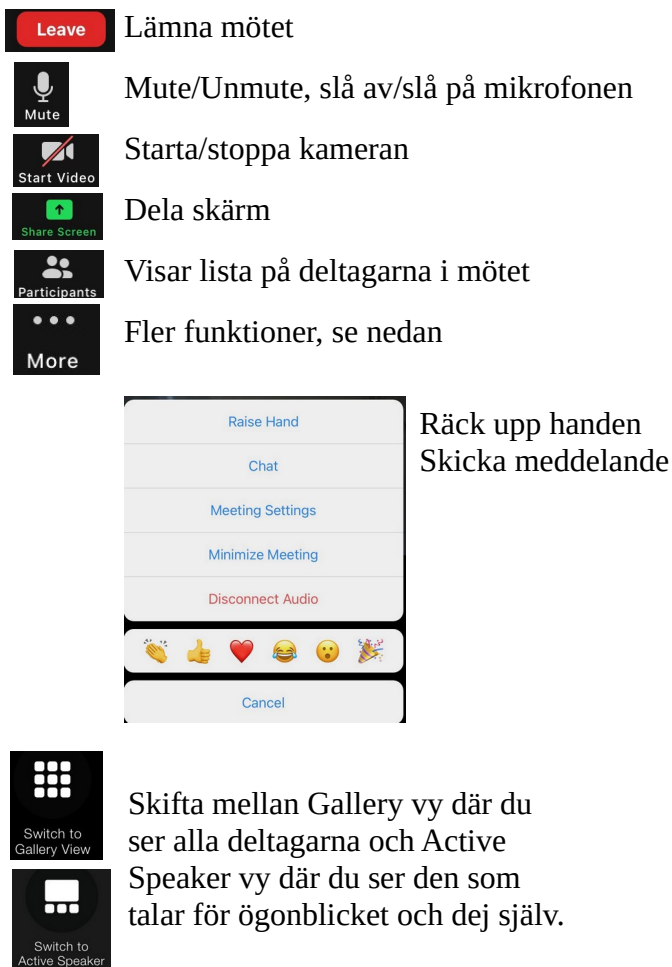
Leave Lämna mötet

Mute Mute/Unmute, slå av/slå på mikrofonen

Start Video Starta/stoppa kameran

Share Screen Dela skärm

Participants Visar lista på deltagarna i mötet

More Fler funktioner, se nedan

Raise Hand

Chat

Meeting Settings

Minimize Meeting

Disconnect Audio

Cancel

Räck upp handen
Skicka meddelande

Switch to Gallery View

Switch to Active Speaker

Skifta mellan Gallery vy där du ser alla deltagarna och Active Speaker vy där du ser den som talar för ögonblicket och dej själv.